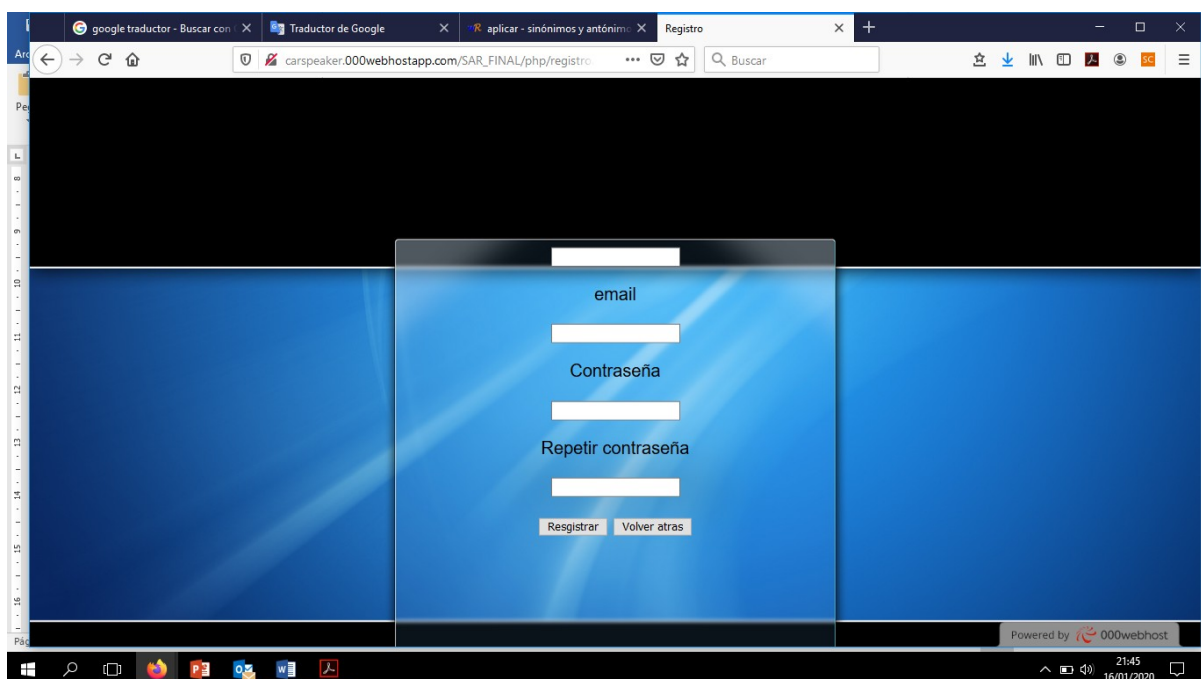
google traductor - Buscar con × | Traductor de Google × | aplicar - sinónimos y antónimo × | Registro × | +

carspeaker.000webhostapp.com/SAR_FINAL/php/registro ··· Buscar

email

Contraseña

Repetir contraseña

Resgistrar | Volver atras

Powered by 000webhost

21:45
16/01/2020